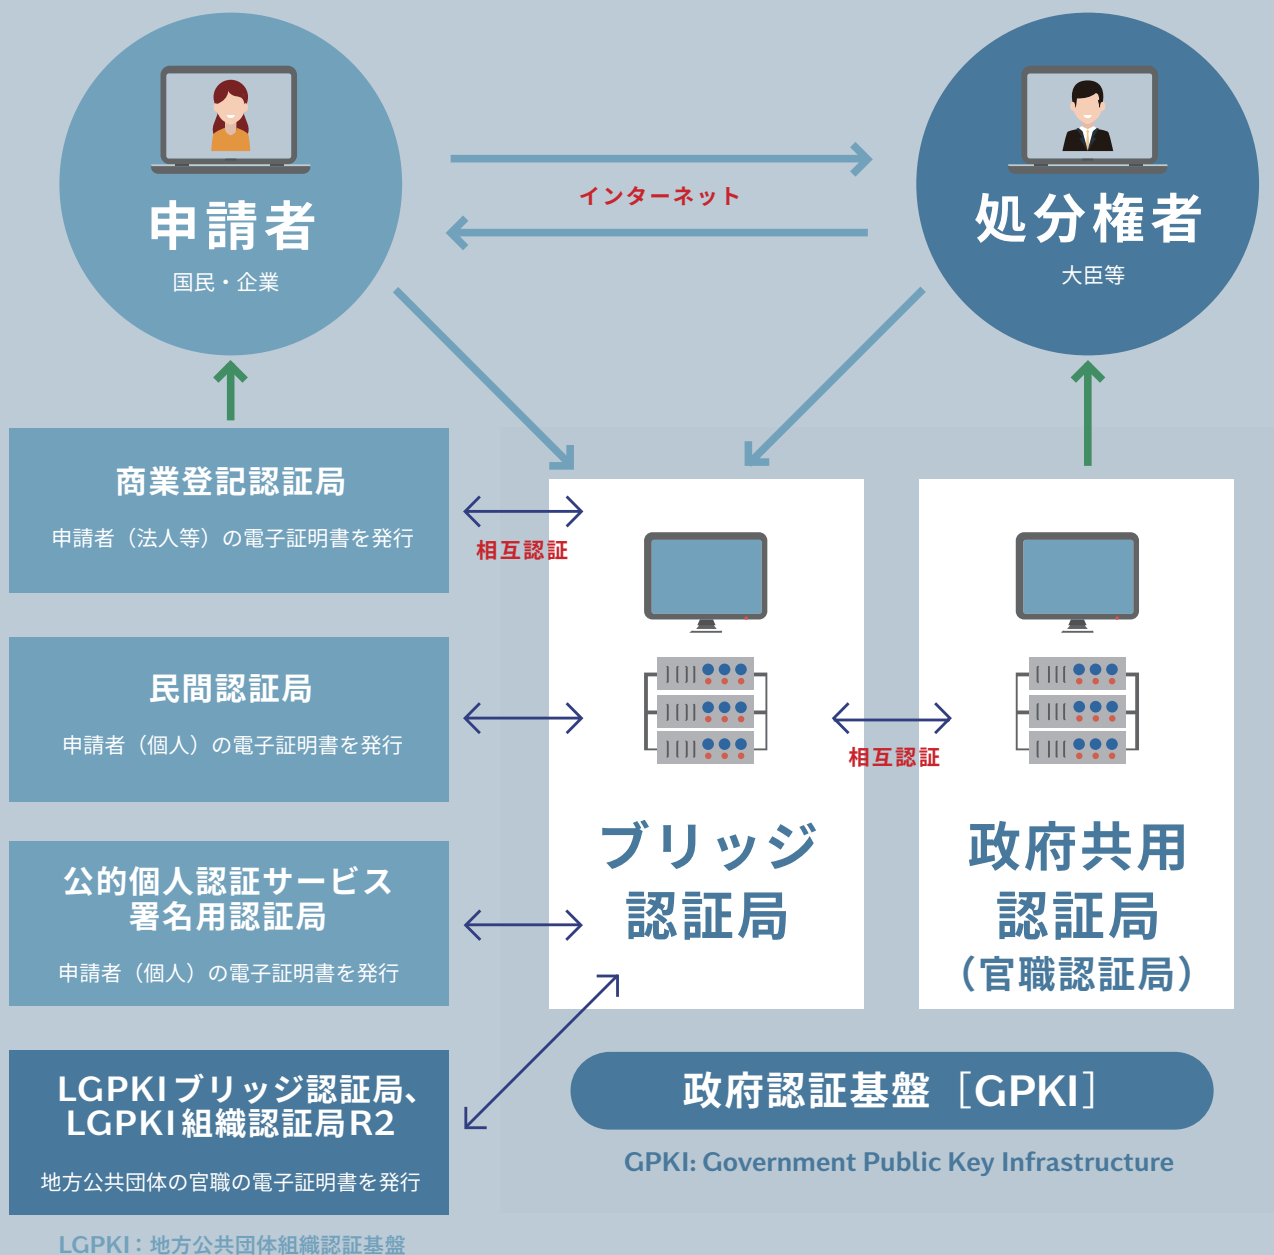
申請者

国民・企業

インターネット

処分権者

大臣等

商業登記認証局

申請者（法人等）の電子証明書を発行

相互認証

民間認証局

申請者（個人）の電子証明書を発行

公的個人認証サービス署名用認証局

申請者（個人）の電子証明書を発行

LGPKIブリッジ認証局、LGPKI組織認証局R2

地方公共団体の官職の電子証明書を発行

LGPKI：地方公共団体組織認証基盤

ブリッジ認証局

相互認証

政府共用認証局（官職認証局）

政府認証基盤［GPKI］

GPKI: Government Public Key Infrastructure